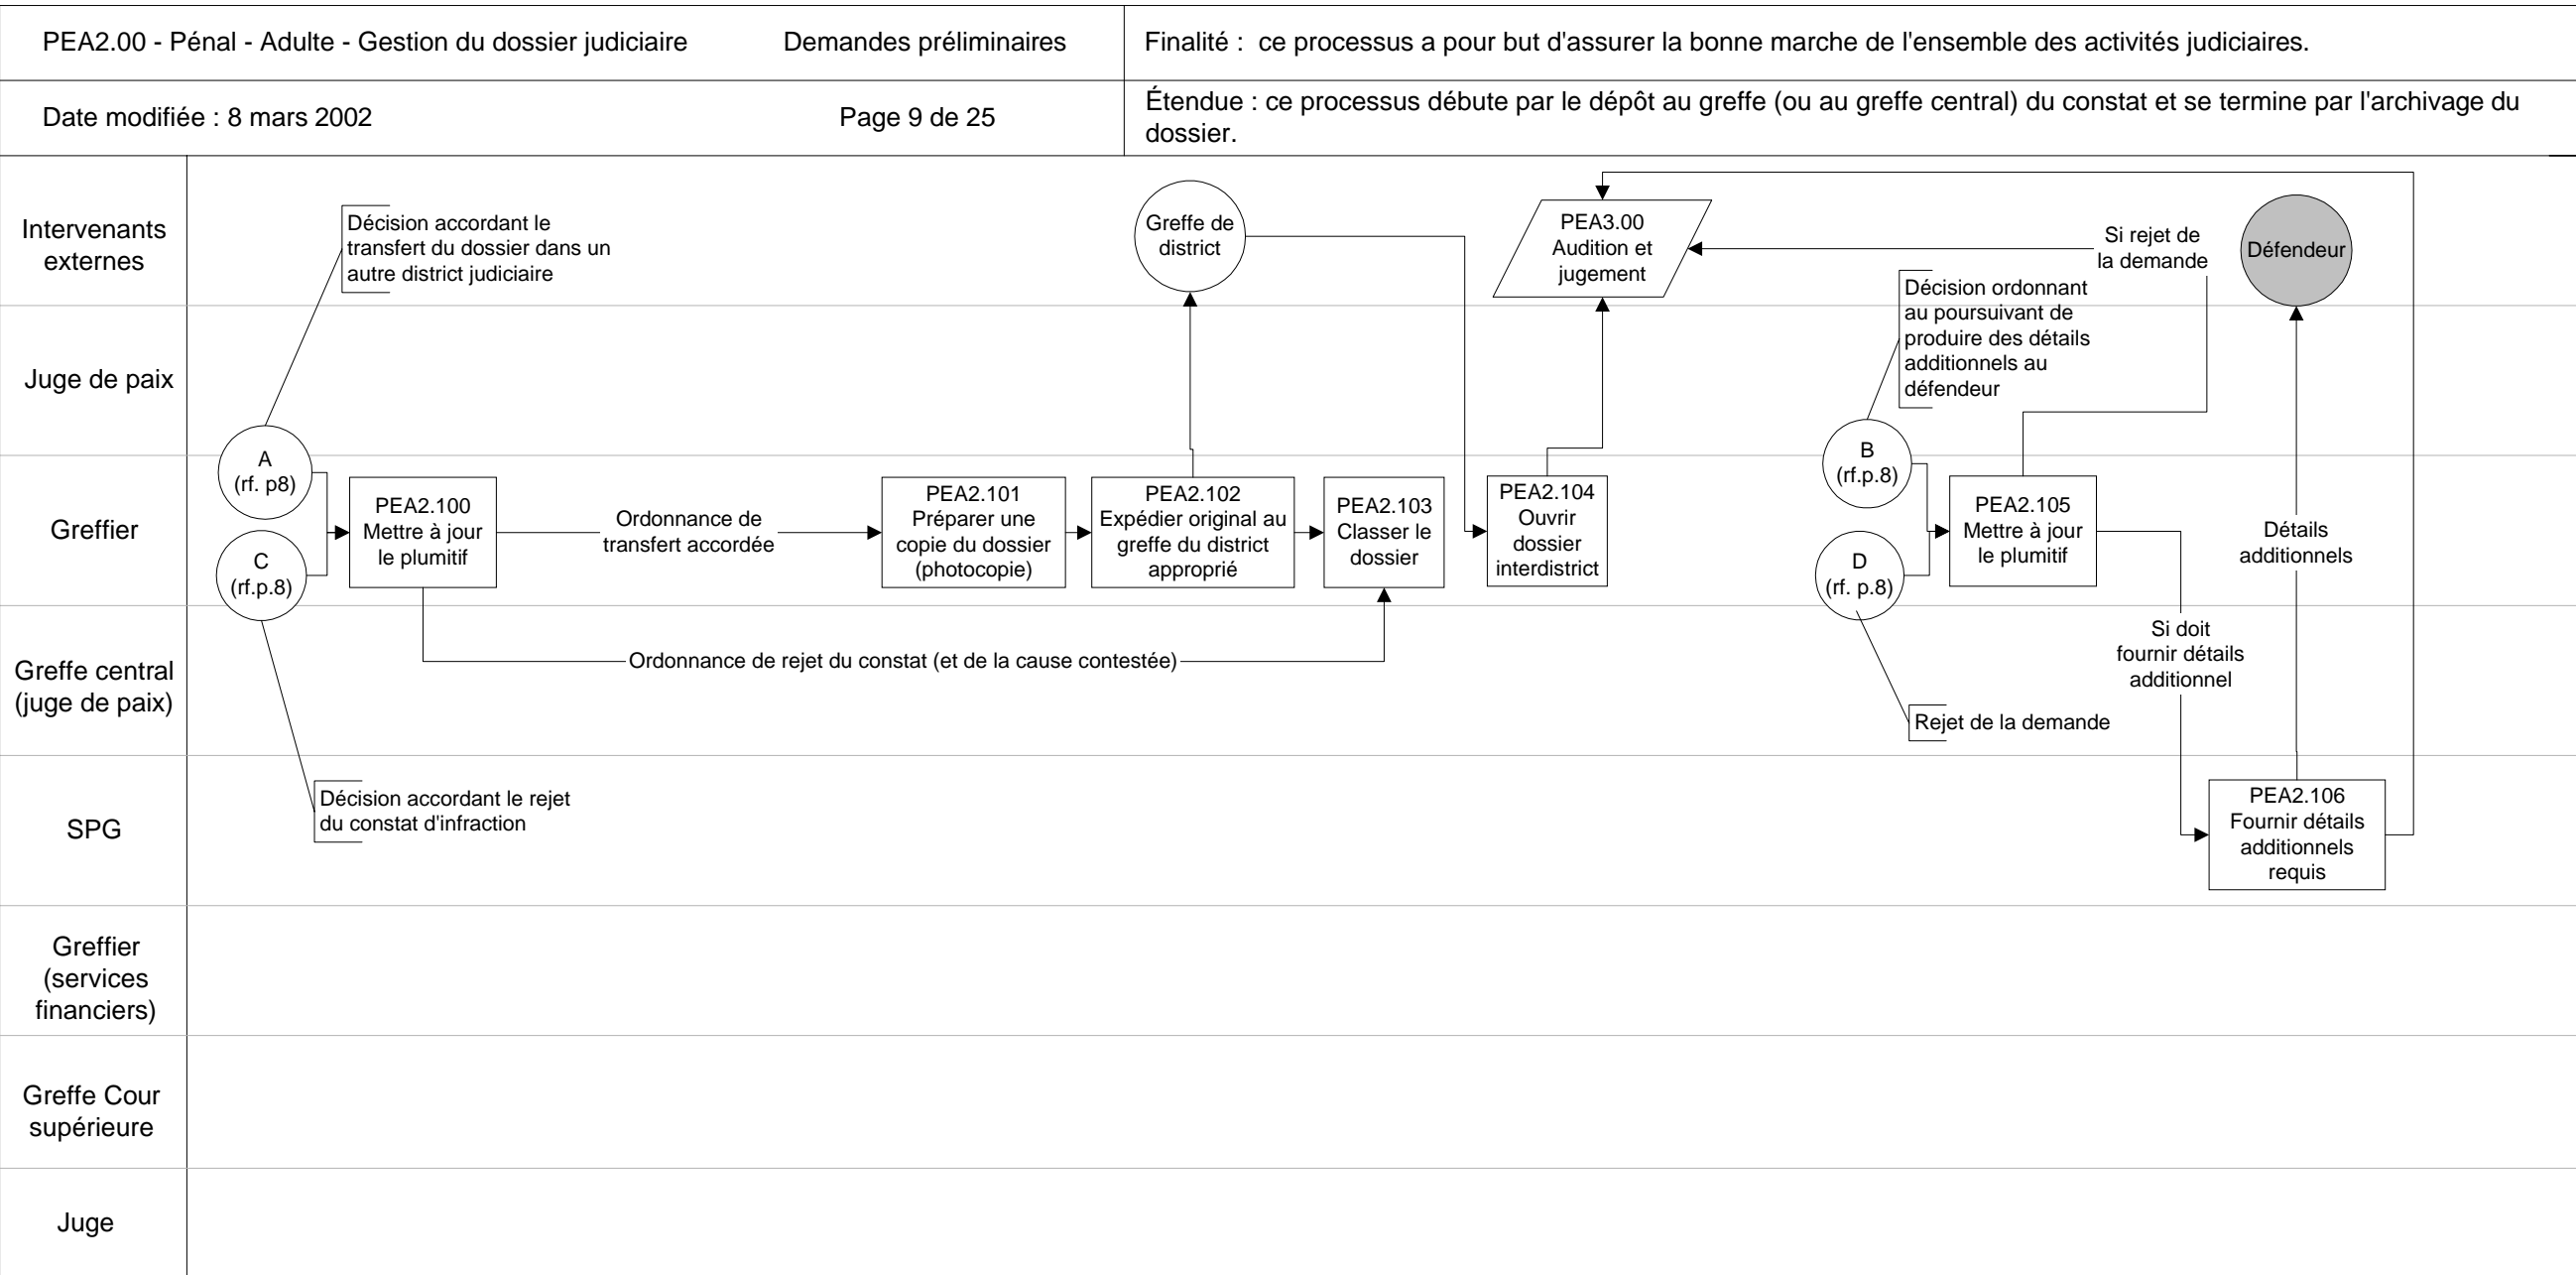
PEA2.00 - Pénal - Adulte - Gestion du dossier judiciaire

Demandes préliminaires

Finalité : ce processus a pour but d'assurer la bonne marche de l'ensemble des activités judiciaires.

Date modifiée : 8 mars 2002

Page 9 de 25

Étendue : ce processus débute par le dépôt au greffe (ou au greffe central) du constat et se termine par l'archivage du dossier.

Intervenants externes

Juge de paix

Greffier

Greffe central (juge de paix)

SPG

Greffier (services financiers)

Greffe Cour supérieure

Juge

Décision accordant le transfert du dossier dans un autre district judiciaire

A (rf. p8)

C (rf.p.8)

Décision accordant le rejet du constat d'infraction

PEA2.100 Mettre à jour le plumitif

Ordonnance de transfert accordée

Ordonnance de rejet du constat (et de la cause contestée)

PEA2.101 Préparer une copie du dossier (photocopie)

PEA2.102 Expédier original au greffe du district approprié

Greffe de district

PEA2.103 Classer le dossier

PEA2.104 Ouvrir dossier interdistrict

PEA3.00 Audition et jugement

Si rejet de la demande

Défendeur

Décision ordonnant au poursuivant de produire des détails additionnels au défendeur

B (rf.p.8)

D (rf. p.8)

Rejet de la demande

PEA2.105 Mettre à jour le plumitif

Si doit fournir détails additionnel

Détails additionnels

PEA2.106 Fournir détails additionnels requis